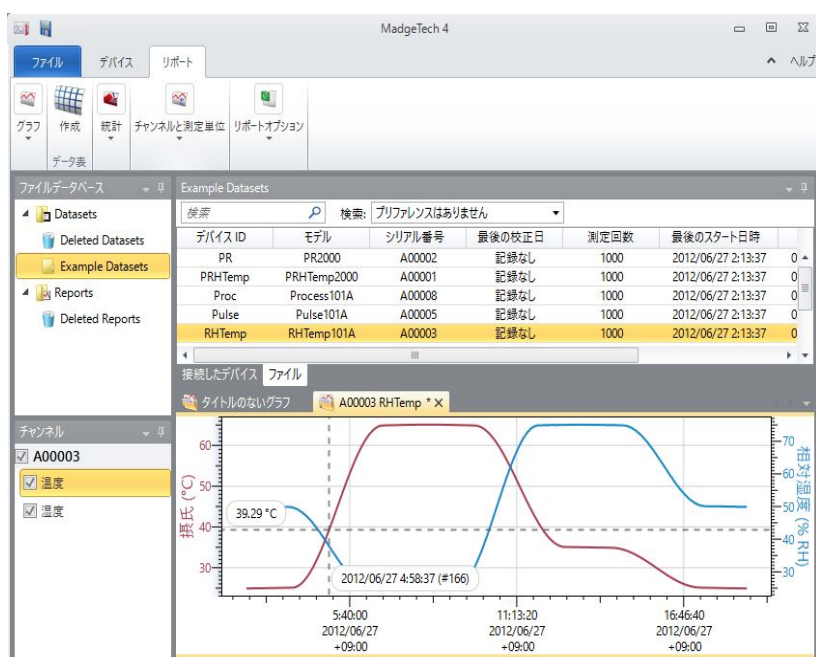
MadgeTech 4

ファイル デバイス リポート ヘルプ

グラフ 作成 統計 チャンネルと測定単位 リポートオプション

データ表

ファイルデータベース

Datasets

Deleted Datasets

Example Datasets

Reports

Deleted Reports

Example Datasets

検索 検索: プリファレンスはありません

| デバイス ID | モデル | シリアル番号 | 最後の校正日 | 測定回数 | 最後のスタート日時 | |
|---|---|---|---|---|---|---|
| PR | PR2000 | A00002 | 記録なし | 1000 | 2012/06/27 2:13:37 | 0 |
| PRHTemp | PRHTemp2000 | A00001 | 記録なし | 1000 | 2012/06/27 2:13:37 | 0 |
| Proc | Process101A | A00008 | 記録なし | 1000 | 2012/06/27 2:13:37 | 0 |
| Pulse | Pulse101A | A00005 | 記録なし | 1000 | 2012/06/27 2:13:37 | 0 |
| RHTemp | RHTemp101A | A00003 | 記録なし | 1000 | 2012/06/27 2:13:37 | 0 |

接続したデバイス ファイル

タイトルのないグラフ A00003 RHTemp *

チャンネル

A00003

温度

湿度

摂氏 (°C)

60 50 40 30

39.29 °C

2012/06/27 4:58:37 (#166)

相対湿度 (% RH)

70 60 50 40 30

5:40:00
2012/06/27
+09:00

11:13:20
2012/06/27
+09:00

16:46:40
2012/06/27
+09:00